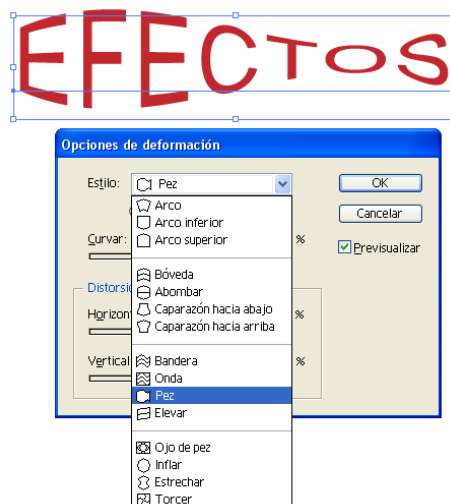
EFECTOS

Opciones de deformación

Estilo: Pez

OK

Cancelar

Previsualizar

Curvar: %

Distorsi

Horizon %

Vertical %

Arco
Arco inferior
Arco superior

Bóveda
Abombar
Caparazón hacia abajo
Caparazón hacia arriba

Bandera
Onda
Pez
Elevar

Ojo de pez
Inflar
Estrechar
Torcer